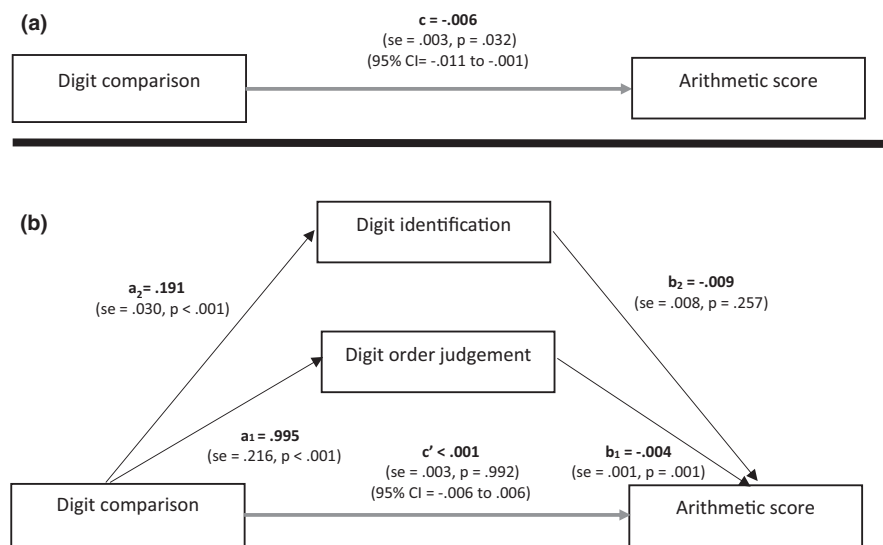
(a)

c = -.006
(se = .003, p = .032)
(95% CI= -.011 to -.001)

Digit comparison

Arithmetic score

(b)

Digit identification

$a_2$= .191
(se = .030, p < .001)

$b_2$ = -.009
(se = .008, p = .257)

Digit order judgement

$a_1$ = .995
(se = .216, p < .001)

c' < .001
(se = .003, p = .992)
(95% CI = -.006 to .006)

$b_1$ = -.004
(se = .001, p = .001)

Digit comparison

Arithmetic score